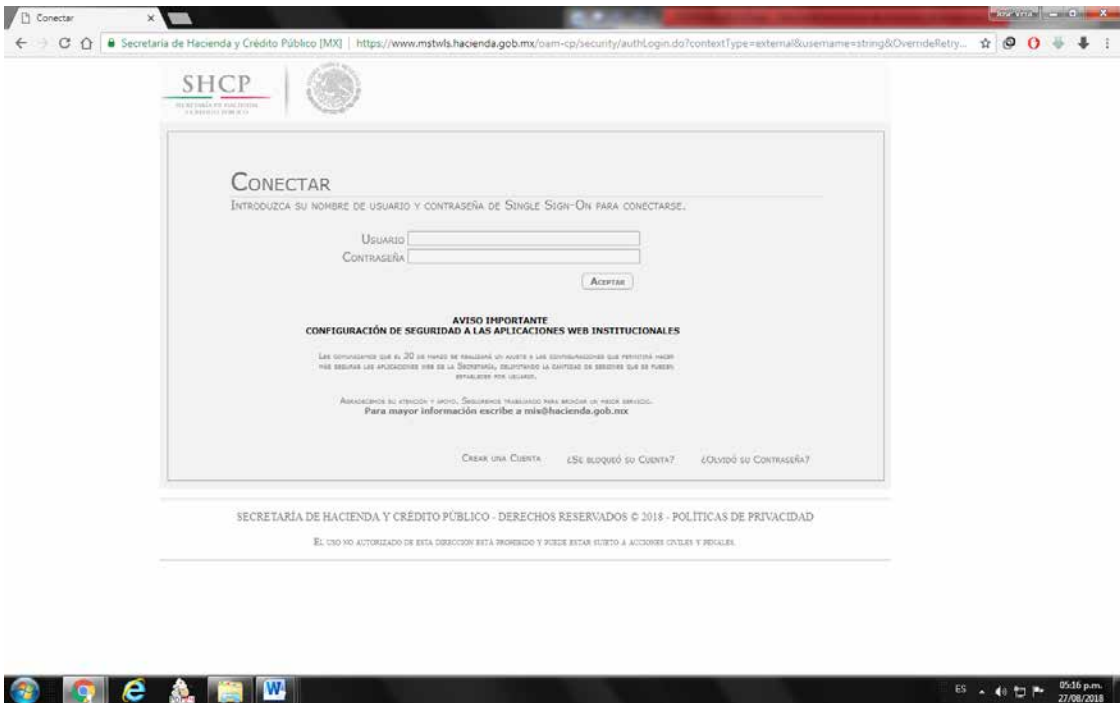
Conectar

Secretaría de Hacienda y Crédito Público [MX] | https://www.mstwls.hacienda.gob.mx/oam-cp/security/authLogin.do?contextType=external&username=string&OverrideRetry...

SHCP
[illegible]

Conectar
Introduzca su nombre de usuario y contraseña de Single Sign-On para conectarse.

Usuario
Contraseña
Aceptar

AVISO IMPORTANTE
CONFIGURACIÓN DE SEGURIDAD A LAS APLICACIONES WEB INSTITUCIONALES

Les comunicamos que el 20 de marzo se realizará un ajuste a las configuraciones que permitirá hacer más seguras las aplicaciones web de la Secretaría, delimitando la cantidad de sesiones que se pueden establecer por usuario.

Agradecemos su atención y apoyo. Seguiremos trabajando para brindar un mejor servicio.
Para mayor información escribe a mis@hacienda.gob.mx

Crear una Cuenta ¿Se bloqueó su Cuenta? ¿Olvidó su Contraseña?

SECRETARÍA DE HACIENDA Y CRÉDITO PÚBLICO - DERECHOS RESERVADOS © 2018 - POLÍTICAS DE PRIVACIDAD

El uso no autorizado de esta dirección está prohibido y puede estar sujeto a acciones civiles y penales.

ES 05:16 p.m. 27/08/2018